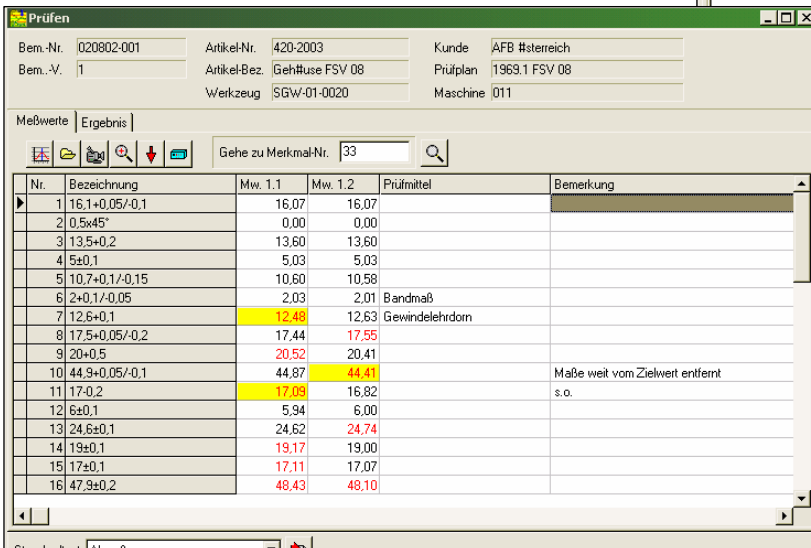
Prüfen

Bem.-Nr. 020802-001
Bem.-V. 1
Artikel-Nr. 420-2003
Artikel-Bez. Geh#use FSV 08
Werkzeug SGW-01-0020
Kunde AFB #sterreich
Prüfplan 1969.1 FSV 08
Maschine 011

Meßwerte | Ergebnis

Gehe zu Merkmal-Nr. 33

| Nr. | Bezeichnung | Mw. 1.1 | Mw. 1.2 | Prüfmittel | Bemerkung |
|---|---|---|---|---|---|
| 1 | 16,1+0,05/-0,1 | 16,07 | 16,07 | | |
| 2 | 0,5x45° | 0,00 | 0,00 | | |
| 3 | 13,5+0,2 | 13,60 | 13,60 | | |
| 4 | 5±0,1 | 5,03 | 5,03 | | |
| 5 | 10,7+0,1/-0,15 | 10,60 | 10,58 | | |
| 6 | 2+0,1/-0,05 | 2,03 | 2,01 | Bandmaß | |
| 7 | 12,6+0,1 | 12,48 | 12,63 | Gewindelehrdorn | |
| 8 | 17,5+0,05/-0,2 | 17,44 | 17,55 | | |
| 9 | 20+0,5 | 20,52 | 20,41 | | |
| 10 | 44,9+0,05/-0,1 | 44,87 | 44,41 | | Maße weit vom Zielwert entfernt |
| 11 | 17-0,2 | 17,09 | 16,82 | | s.o. |
| 12 | 6±0,1 | 5,94 | 6,00 | | |
| 13 | 24,6±0,1 | 24,62 | 24,74 | | |
| 14 | 19±0,1 | 19,17 | 19,00 | | |
| 15 | 17±0,1 | 17,11 | 17,07 | | |
| 16 | 47,9±0,2 | 48,43 | 48,10 | | |

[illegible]